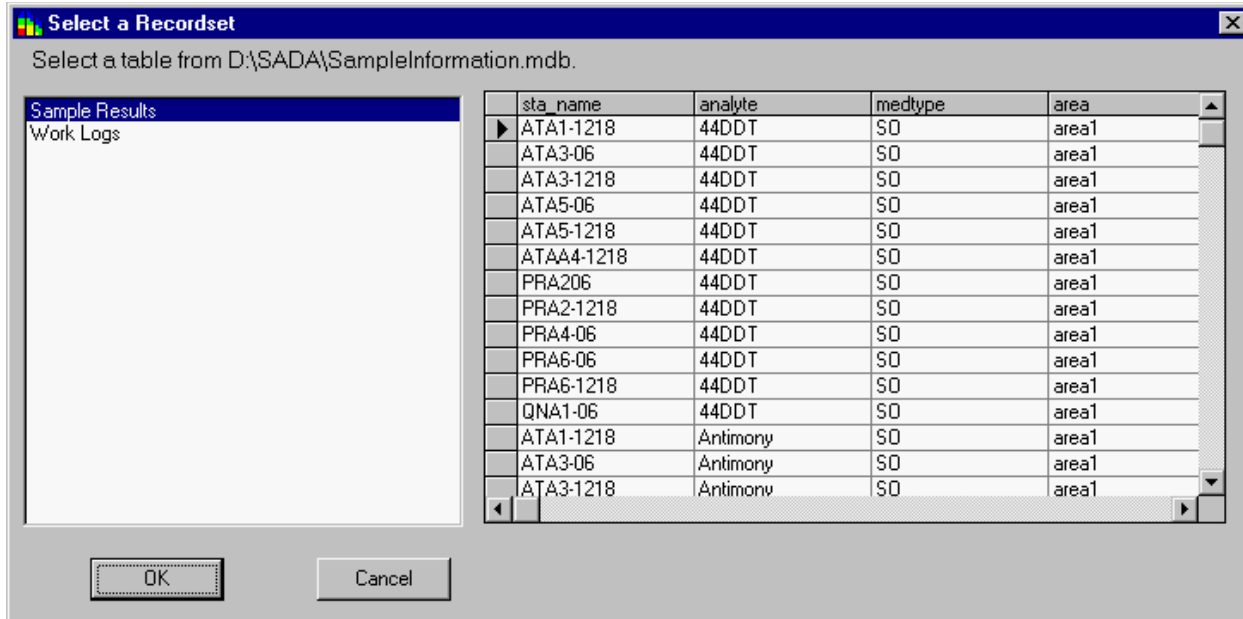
Select a Recordset

Select a table from D:\SADA\SampleInformation.mdb.

Sample Results
Work Logs

| sta_name | analyte | medtype | area |
|---|---|---|---|
| ATA1-1218 | 44DDT | SO | area1 |
| ATA3-06 | 44DDT | SO | area1 |
| ATA3-1218 | 44DDT | SO | area1 |
| ATA5-06 | 44DDT | SO | area1 |
| ATA5-1218 | 44DDT | SO | area1 |
| ATAA4-1218 | 44DDT | SO | area1 |
| PRA206 | 44DDT | SO | area1 |
| PRA2-1218 | 44DDT | SO | area1 |
| PRA4-06 | 44DDT | SO | area1 |
| PRA6-06 | 44DDT | SO | area1 |
| PRA6-1218 | 44DDT | SO | area1 |
| QNA1-06 | 44DDT | SO | area1 |
| ATA1-1218 | Antimony | SO | area1 |
| ATA3-06 | Antimony | SO | area1 |
| ATA3-1218 | Antimony | SO | area1 |

OK

Cancel